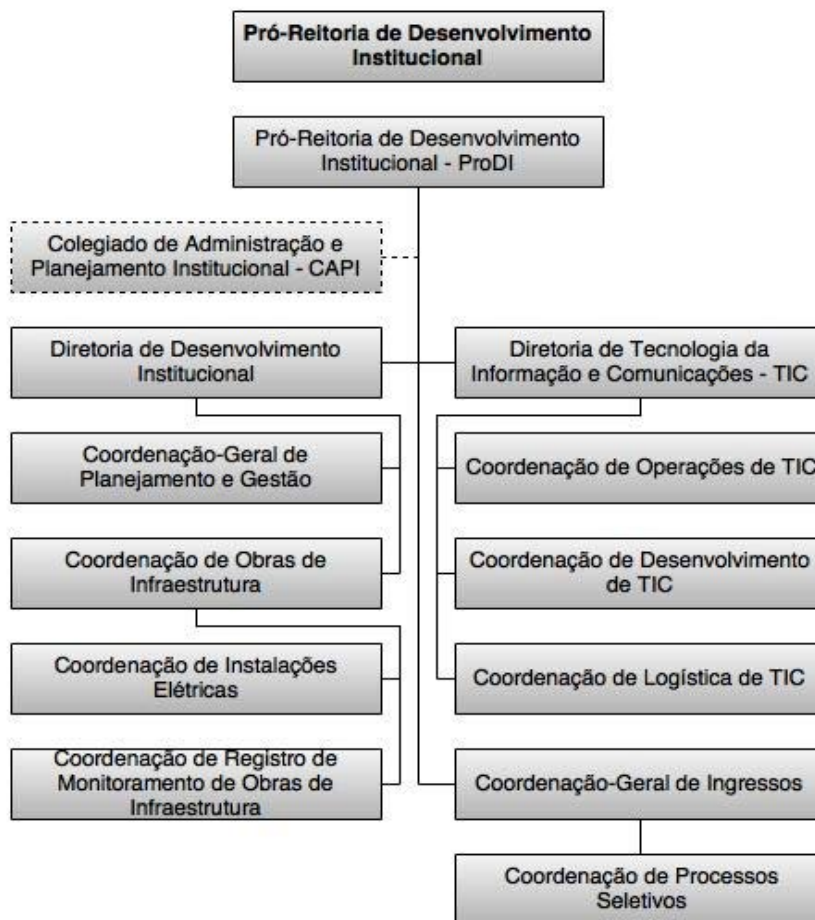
Pró-Reitoria de Desenvolvimento Institucional

Pró-Reitoria de Desenvolvimento Institucional - ProDI

Colegiado de Administração e Planejamento Institucional - CAPI

Diretoria de Desenvolvimento Institucional

Diretoria de Tecnologia da Informação e Comunicações - TIC

Coordenação-Geral de Planejamento e Gestão

Coordenação de Obras de Infraestrutura

Coordenação de Instalações Elétricas

Coordenação de Registro de Monitoramento de Obras de Infraestrutura

Coordenação de Operações de TIC

Coordenação de Desenvolvimento de TIC

Coordenação de Logística de TIC

Coordenação-Geral de Ingressos

Coordenação de Processos Seletivos